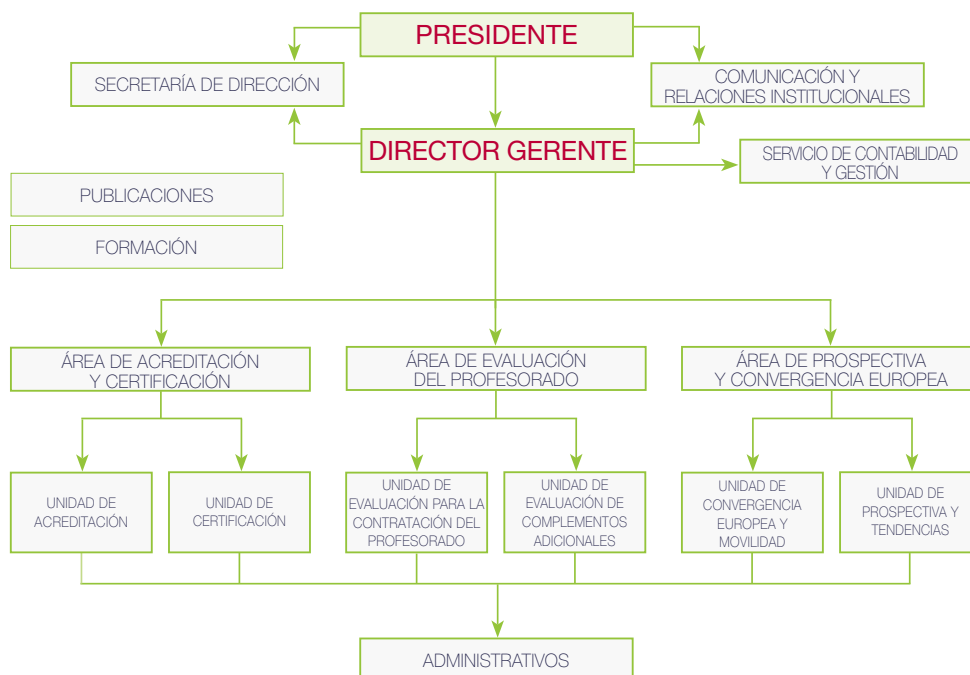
PRESIDENTE

SECRETARÍA DE DIRECCIÓN

COMUNICACIÓN Y RELACIONES INSTITUCIONALES

DIRECTOR GERENTE

SERVICIO DE CONTABILIDAD Y GESTIÓN

PUBLICACIONES

FORMACIÓN

ÁREA DE ACREDITACIÓN Y CERTIFICACIÓN

ÁREA DE EVALUACIÓN DEL PROFESORADO

ÁREA DE PROSPECTIVA Y CONVERGENCIA EUROPEA

UNIDAD DE ACREDITACIÓN

UNIDAD DE CERTIFICACIÓN

UNIDAD DE EVALUACIÓN PARA LA CONTRATACIÓN DEL PROFESORADO

UNIDAD DE EVALUACIÓN DE COMPLEMENTOS ADICIONALES

UNIDAD DE CONVERGENCIA EUROPEA Y MOVILIDAD

UNIDAD DE PROSPECTIVA Y TENDENCIAS

ADMINISTRATIVOS